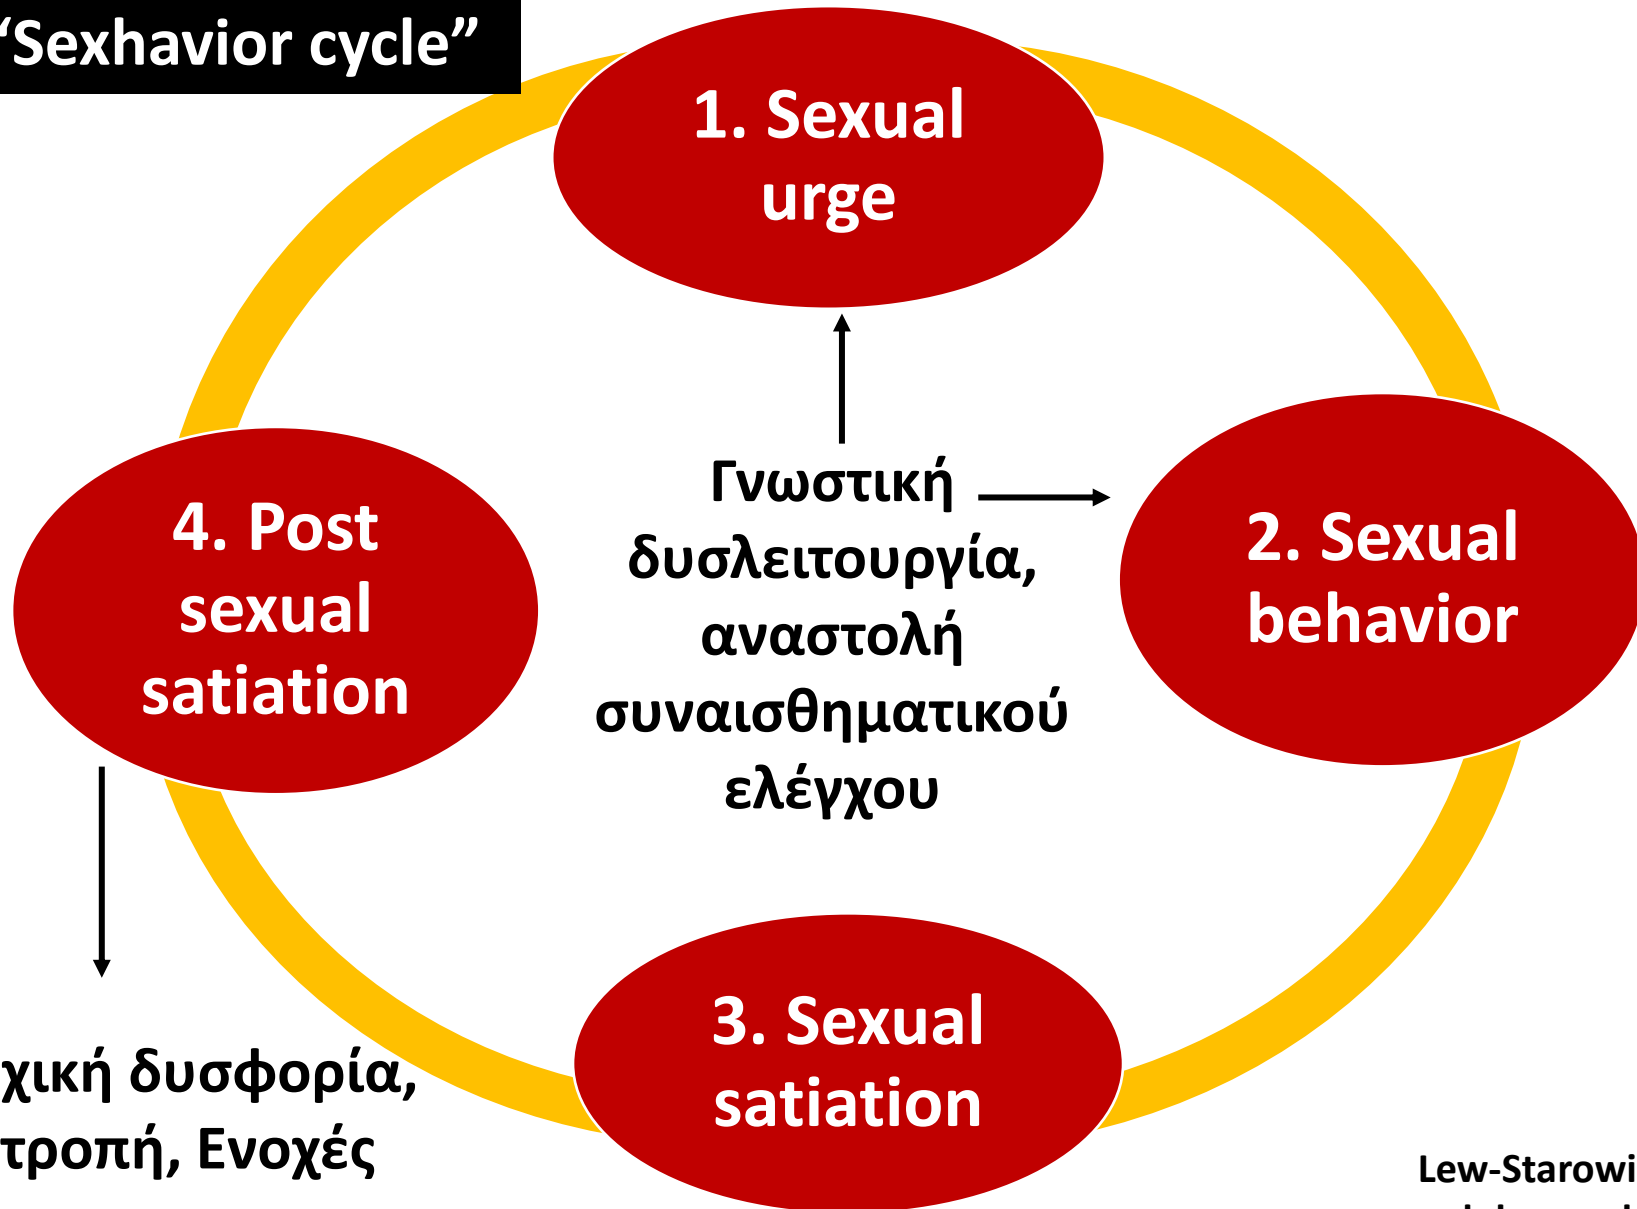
‘Sexhavior cycle”

1. Sexual urge

2. Sexual behavior

3. Sexual satiation

4. Post sexual satiation

Γνωστική δυσλειτουργία, αναστολή συναισθηματικού ελέγχου

χική δυσφορία, τροπή, Ενοχές

Lew-Starowi